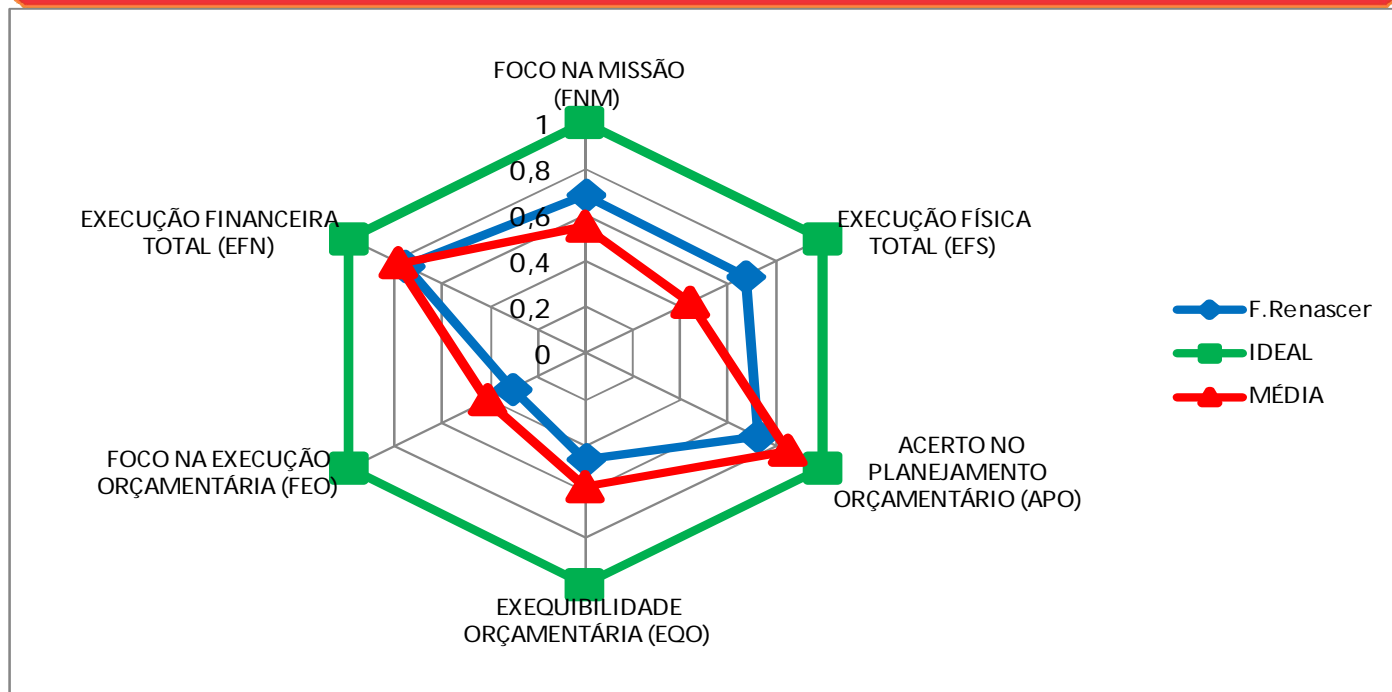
FOCO NA MISSÃO (FNM)

1
0,8
0,6
0,4
0,2
0

EXECUÇÃO FÍSICA TOTAL (EFS)

ACERTO NO PLANEJAMENTO ORÇAMENTÁRIO (APO)

EXEQUIBILIDADE ORÇAMENTÁRIA (EQO)

FOCO NA EXECUÇÃO ORÇAMENTÁRIA (FEO)

EXECUÇÃO FINANCEIRA TOTAL (EFN)

F.Renascer
IDEAL
MÉDIA